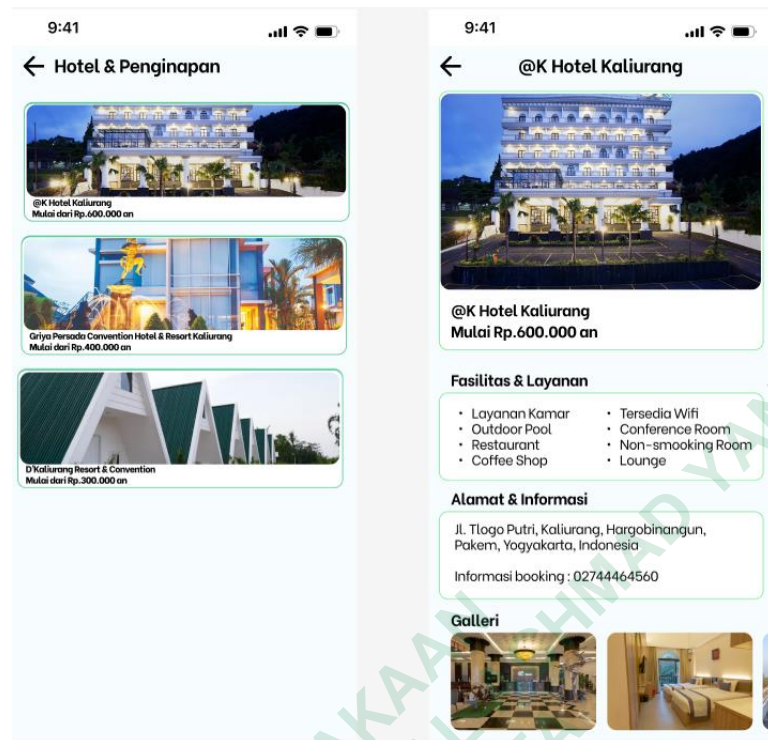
9:41

Hotel & Penginapan

@K Hotel Kaliurang
Mulai dari Rp.600.000 an

Griya Persada Convention Hotel & Resort Kaliurang
Mulai dari Rp.400.000 an

D'Kaliurang Resort & Convention
Mulai dari Rp.300.000 an

9:41

@K Hotel Kaliurang

@K Hotel Kaliurang
Mulai Rp.600.000 an

Fasilitas & Layanan

• Layanan Kamar
• Outdoor Pool
• Restaurant
• Coffee Shop

• Tersedia Wifi
• Conference Room
• Non-smooking Room
• Lounge

Alamat & Informasi

Jl. Tlogo Putri, Kaliurang, Hargobinangun, Pakem, Yogyakarta, Indonesia

Informasi booking : 02744464560

Galleri

KAAN AHMAD YA